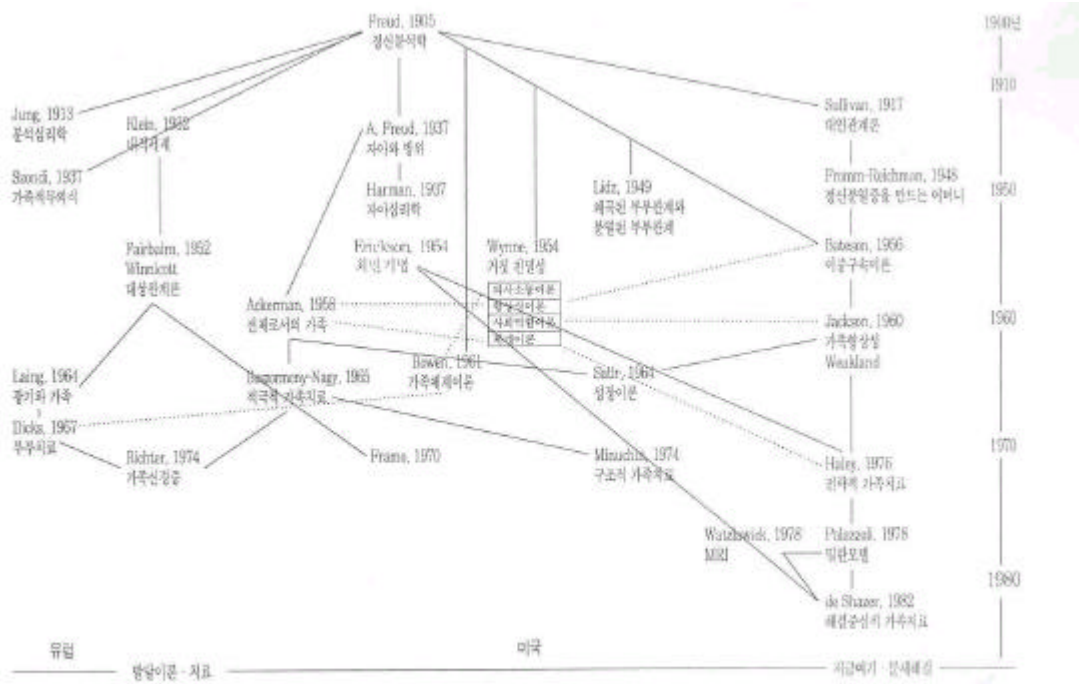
Freud, 1905
정신분석학

1900년

1910

Jung, 1913
분석심리학

Klein, 1932
내적세계

A. Freud, 1937
자아와 방위

Sullivan, 1917
대인관계론

Szondi, 1937
가족적무의식

Harman, 1937
자아심리학

Lidz, 1949
왜곡된 부부관계와 분열된 부부관계

Fromm-Reichmann, 1948
정신분열증을 만드는 어머니

1950

Fairbairn, 1952
Winnicott
대상관계론

Erickson, 1954
최면 기법

Wynne, 1954
거짓 친밀성

Bateson, 1956
이중구속이론

Ackerman, 1958
전체로서의 가족

의사소통이론
항상성이론
사회학습이론
학습이론

1960

Jackson, 1960
가족항상성
Weakland

Laing, 1964
광기와 가족

Boszormony-Nagy, 1965
맥락적 가족치료

Bowen, 1961
가족체계이론

Satir, 1964
성장이론

Dicks, 1967
부부치료

Richter, 1974
가족신경증

Framo, 1970

Minuchin, 1974
구조적 가족치료

1970

Haley, 1976
전략적 가족치료

Watzlawick, 1978
MRI

Palazzoli, 1978
밀란모델

1980

de Shazer, 1982
해결중심적 가족치료

유럽

미국

발달이론 · 치료

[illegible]